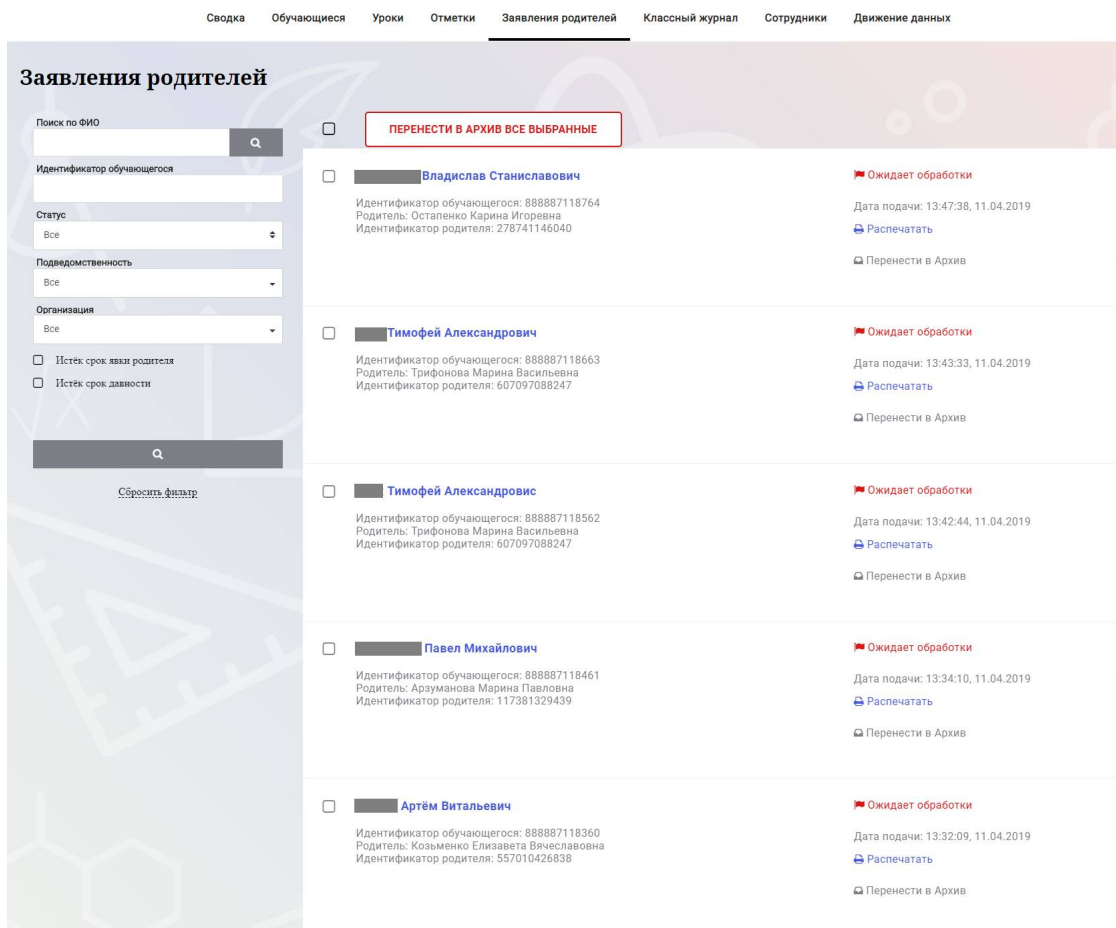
Сводка Обучающиеся Уроки Отметки Заявления родителей Классный журнал Сотрудники Движение данных

Заявления родителей

Поиск по ФИО

Идентификатор обучающегося

Статус
Все

Подведомственность
Все

Организация
Все

Истёк срок явки родителя

Истёк срок давности

Сбросить фильтр

ПЕРЕНЕСТИ В АРХИВ ВСЕ ВЫБРАННЫЕ

Владислав Станиславович
Идентификатор обучающегося: 888887118764
Родитель: Остапенко Карина Игоревна
Идентификатор родителя: 278741146040

Ожидает обработки
Дата подачи: 13:47:38, 11.04.2019
Распечатать
Перенести в Архив

Тимофей Александрович
Идентификатор обучающегося: 888887118663
Родитель: Трифонова Марина Васильевна
Идентификатор родителя: 607097088247

Ожидает обработки
Дата подачи: 13:43:33, 11.04.2019
Распечатать
Перенести в Архив

Тимофей Александровис
Идентификатор обучающегося: 888887118562
Родитель: Трифонова Марина Васильевна
Идентификатор родителя: 607097088247

Ожидает обработки
Дата подачи: 13:42:44, 11.04.2019
Распечатать
Перенести в Архив

Павел Михайлович
Идентификатор обучающегося: 888887118461
Родитель: Арзуманова Марина Павловна
Идентификатор родителя: 117381329439

Ожидает обработки
Дата подачи: 13:34:10, 11.04.2019
Распечатать
Перенести в Архив

Артём Витальевич
Идентификатор обучающегося: 888887118360
Родитель: Козьменко Елизавета Вячеславовна
Идентификатор родителя: 557010426838

Ожидает обработки
Дата подачи: 13:32:09, 11.04.2019
Распечатать
Перенести в Архив